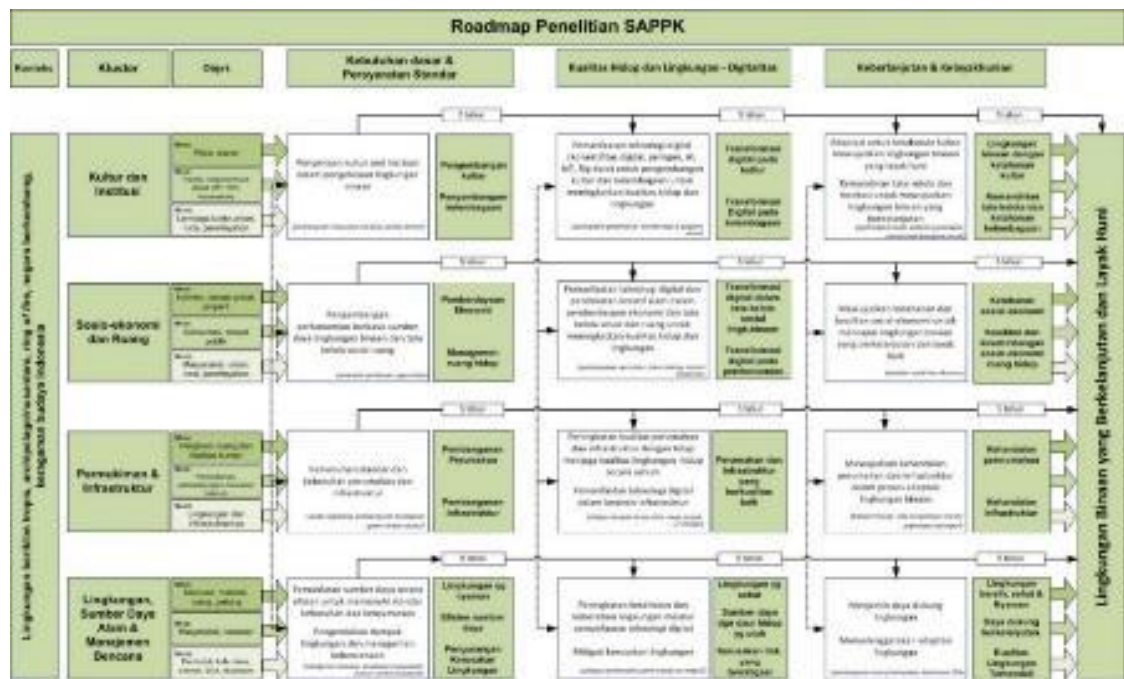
Roadmap Penelitian SAPPK

Konteks | Klaster | Dayn | Kebutuhan dasar & Penyediaan Standar | Kualitas Hidup dan Lingkungan - Digitalitas | Keberlanjutan & Keberdikarian

Lingkungan terbina bagus, berkelanjutan, berdaya saing, berbasis budaya Indonesia

Kultur dan Institusi

Pengembangan kultur

Pengembangan kelembagaan

Transformasi digital pada kultur

Transformasi Digital pada kelembagaan

Lingkungan binaan dengan kearifan kultur

Kemandirian tata kelola dan kearifan kelembagaan

Sosio-ekonomi dan Ruang

Pemberdayaan Ekonomi

Manajemen ruang hidup

Transformasi digital dalam tata kelola sosial lingkungan

Transformasi digital pada pemberdayaan

Ketahanan sosial ekonomi

Kesetaraan sosial ekonomi ruang hidup

Permukiman & Infrastruktur

Peningkatan Perumahan

Peningkatan Infrastruktur

Perumahan dan Infrastruktur yang berkualitas baik

Ketahanan permukiman

Ketahanan infrastruktur

Lingkungan, Sumber Daya Alam & Manajemen Bencana

Lingkungan yg nyaman

Efisiensi sumber daya

Penyediaan Kesiapan Lingkungan

Lingkungan yg sehat

Sumber daya digunakan lebih yg efektif

Kemandirian fisik yang tangguh

Lingkungan terasa sehat & nyaman

Daya dukung berkelanjutan

Kualitas Lingkungan terjamin

Lingkungan Binaan yang Berkelanjutan dan Layak Huni